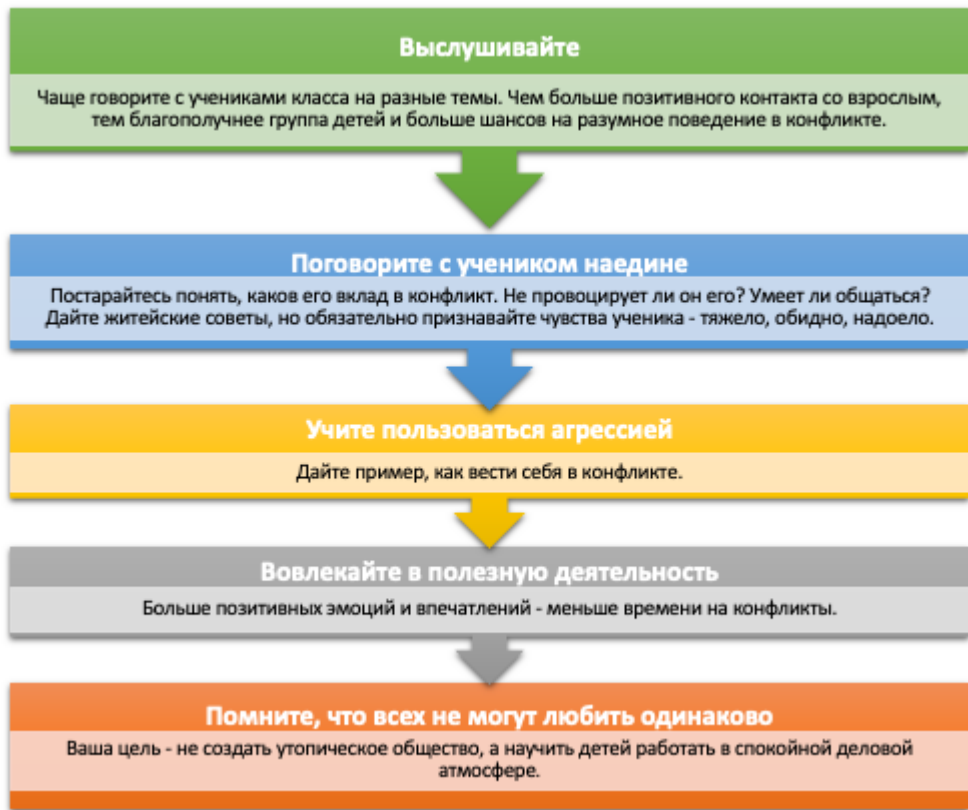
Выслушивайте

Чаще говорите с учениками класса на разные темы. Чем больше позитивного контакта со взрослым, тем благополучнее группа детей и больше шансов на разумное поведение в конфликте.

Поговорите с учеником наедине

Постарайтесь понять, каков его вклад в конфликт. Не провоцирует ли он его? Умеет ли общаться? Дайте житейские советы, но обязательно признавайте чувства ученика - тяжело, обидно, надоело.

Учите пользоваться агрессией

Дайте пример, как вести себя в конфликте.

Вовлекайте в полезную деятельность

Больше позитивных эмоций и впечатлений - меньше времени на конфликты.

Помните, что всех не могут любить одинаково

Ваша цель - не создать утопическое общество, а научить детей работать в спокойной деловой атмосфере.